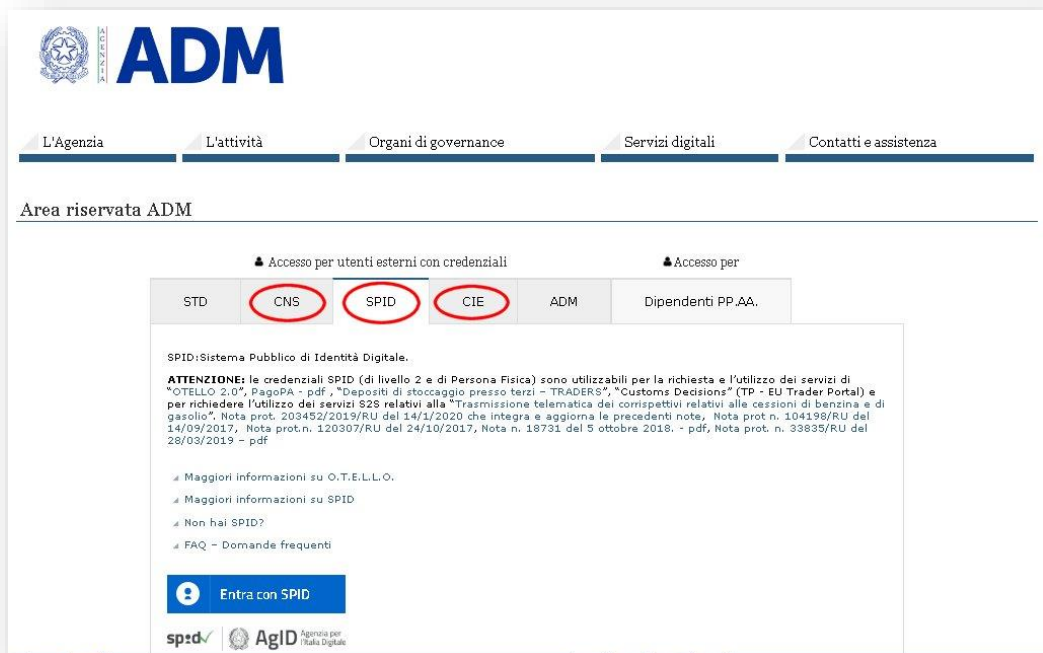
AGENZIA ADM

L'Agenzia | L'attività | Organi di governance | Servizi digitali | Contatti e assistenza

Area riservata ADM

Accesso per utenti esterni con credenziali

Accesso per

STD | CNS | SPID | CIE | ADM | Dipendenti PP.AA.

SPID:Sistema Pubblico di Identità Digitale.

ATTENZIONE: le credenziali SPID (di livello 2 e di Persona Fisica) sono utilizzabili per la richiesta e l'utilizzo dei servizi di "OTELLO 2.0", PagoPA - pdf , "Depositi di stoccaggio presso terzi – TRADERS", "Customs Decisions" (TP - EU Trader Portal) e per richiedere l'utilizzo dei servizi S2S relativi alla "Trasmissione telematica dei corrispettivi relativi alle cessioni di benzina e di gasolio". Nota prot. 203452/2019/RU del 14/1/2020 che integra e aggiorna le precedenti note, Nota prot n. 104198/RU del 14/09/2017, Nota prot.n. 120307/RU del 24/10/2017, Nota n. 18731 del 5 ottobre 2018. - pdf, Nota prot. n. 33835/RU del 28/03/2019 - pdf

Maggiori informazioni su O.T.E.L.L.O.

Maggiori informazioni su SPID

Non hai SPID?

FAQ – Domande frequenti

Entra con SPID

spid AgID Agenzia per l'Italia Digitale